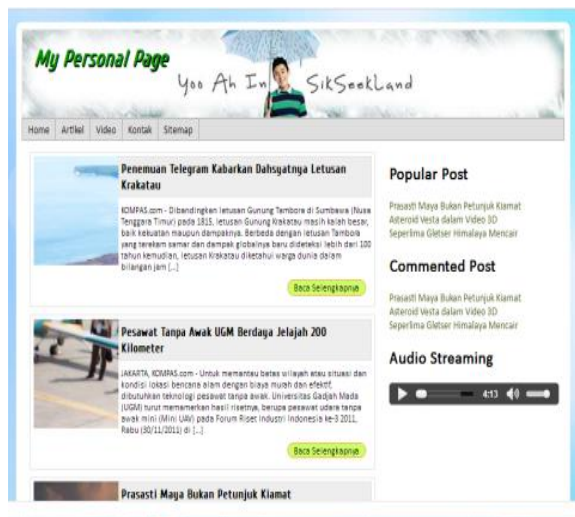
My Personal Page

Yoo Ah In SikSeekLand

Home | Artikel | Video | Kontak | Sitemap

Penemuan Telegram Kabarkan Dahsyatnya Letusan Krakatau

KOMPAS.com - Dibandingkan letusan Gunung Tambora di Sumbawa (Nusa Tenggara Timur) pada 1815, letusan Gunung Krakatau masih kalah besar, baik kekuatan maupun dampaknya. Berbeda dengan letusan Tambora yang terekam samar dan dampak globalnya baru diketahui lebih dari 100 tahun kemudian, letusan Krakatau diketahui warga dunia dalam bilangan jam [...]

Baca Selengkapnya

Pesawat Tanpa Awak UGM Berdaya Jelajah 200 Kilometer

JAKARTA, KOMPAS.com - Untuk memantau batas wilayah atau situasi dan kondisi lokasi bencana alam dengan biaya murah dan efektif, dibutuhkan teknologi pesawat tanpa awak. Universitas Gadjah Mada (UGM) turut memamerkan hasil risetnya, berupa pesawat udara tanpa awak mini (Mini UAV) pada Forum Riset Industri Indonesia ke-3 2011, Rabu (30/11/2011) di [...]

Baca Selengkapnya

Prasasti Maya Bukan Petunjuk Kiamat

Popular Post

Prasasti Maya Bukan Petunjuk Kiamat
Asteroid Vesta dalam Video 3D
Seperlima Gletser Himalaya Mencair

Commented Post

Prasasti Maya Bukan Petunjuk Kiamat
Asteroid Vesta dalam Video 3D
Seperlima Gletser Himalaya Mencair

Audio Streaming

4:13